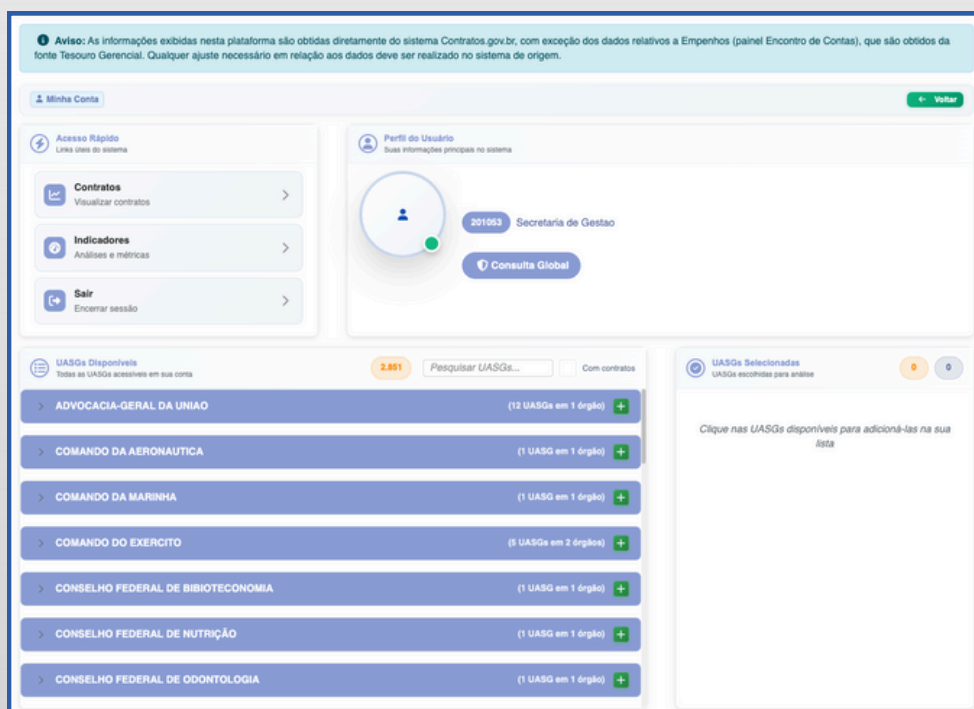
**Aviso:** As informações exibidas nesta plataforma são obtidas diretamente do sistema Contratos.gov.br, com exceção dos dados relativos a Empenhos (painel Encontro de Contas), que são obtidos da fonte Tesouro Gerencial. Qualquer ajuste necessário em relação aos dados deve ser realizado no sistema de origem.

Minha Conta

← Voltar

Acesso Rápido
Links úteis do sistema

Contratos
Visualizar contratos

Indicadores
Análises e métricas

Sair
Encerrar sessão

Perfil do Usuário
Suas informações principais no sistema

201053 Secretaria de Gestao

Consulta Global

UASGs Disponíveis
Todas as UASGs acessíveis em sua conta

2.851

Pesquisar UASGs...

Com contratos

ADVOCACIA-GERAL DA UNIAO (12 UASGs em 1 órgão) +

COMANDO DA AERONAUTICA (1 UASG em 1 órgão) +

COMANDO DA MARINHA (1 UASG em 1 órgão) +

COMANDO DO EXERCITO (5 UASGs em 2 órgãos) +

CONSELHO FEDERAL DE BIBIOTECONOMIA (1 UASG em 1 órgão) +

CONSELHO FEDERAL DE NUTRIÇÃO (1 UASG em 1 órgão) +

CONSELHO FEDERAL DE ODONTOLOGIA (1 UASG em 1 órgão) +

UASGs Selecionadas
UASGs escolhidas para análise

0 0

Clique nas UASGs disponíveis para adicioná-las na sua lista